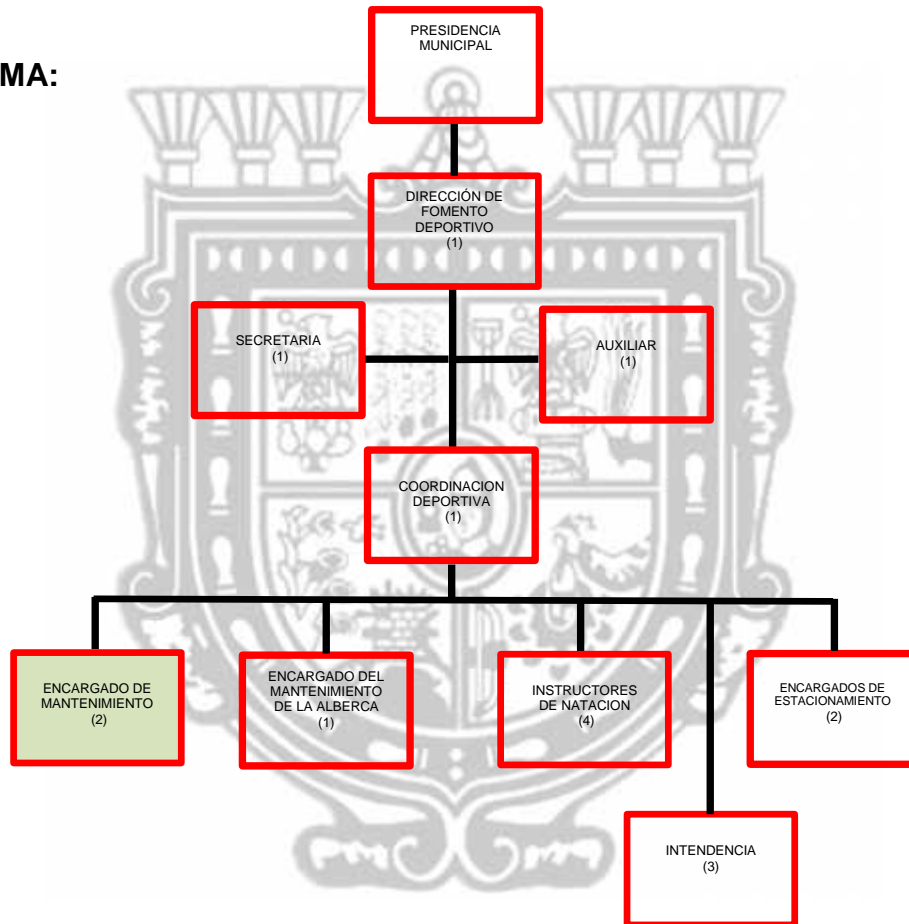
MA:

PRESIDENCIA MUNICIPAL

DIRECCIÓN DE FOMENTO DEPORTIVO
(1)

SECRETARIA
(1)

AUXILIAR
(1)

COORDINACION DEPORTIVA
(1)

ENCARGADO DE MANTENIMIENTO
(2)

ENCARGADO DEL MANTENIMIENTO DE LA ALBERCA
(1)

INSTRUCTORES DE NATACION
(4)

ENCARGADOS DE ESTACIONAMIENTO
(2)

INTENDENCIA
(3)